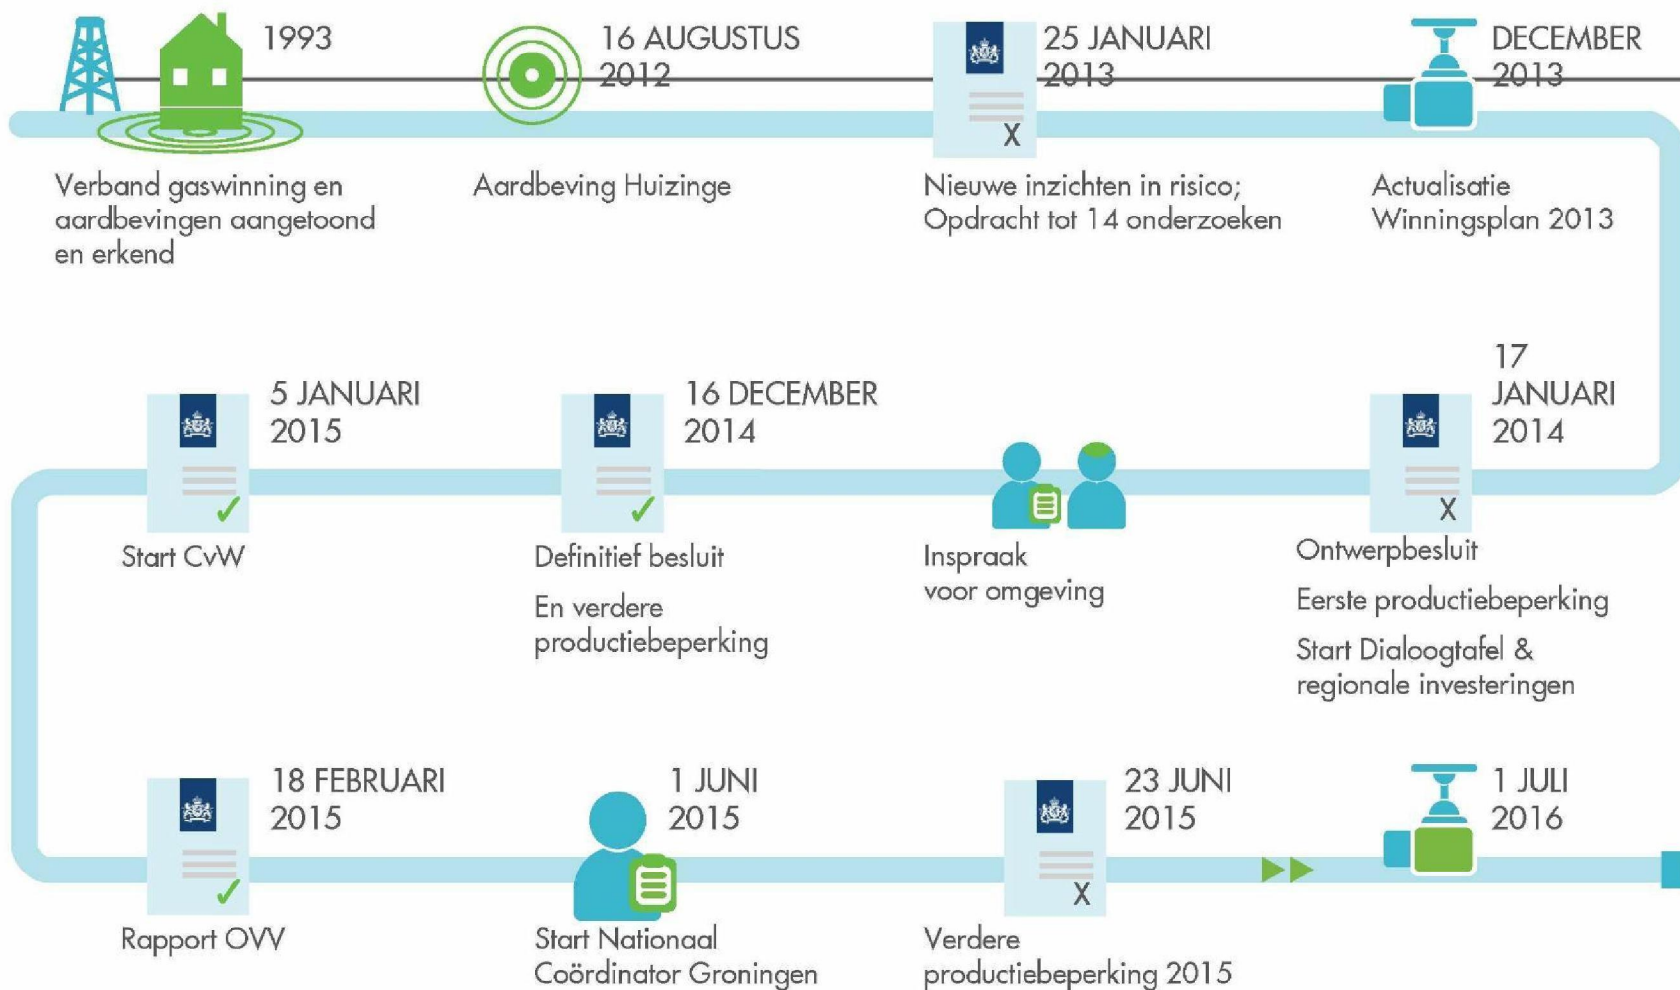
1993

Verband gaswinning en aardbevingen aangetoond en erkend

16 AUGUSTUS 2012

Aardbeving Huizinge

25 JANUARI 2013

X

Nieuwe inzichten in risico; Opdracht tot 14 onderzoeken

DECEMBER 2013

Actualisatie Winningsplan 2013

5 JANUARI 2015

✓

Start CvW

16 DECEMBER 2014

✓

Definitief besluit

En verdere productiebeperking

Inspraak voor omgeving

17 JANUARI 2014

X

Ontwerpbesluit

Eerste productiebeperking

Start Dialoogtafel & regionale investeringen

18 FEBRUARI 2015

✓

Rapport OVV

1 JUNI 2015

Start Nationaal Coördinator Groningen

23 JUNI 2015

X

Verdere productiebeperking 2015

1 JULI 2016